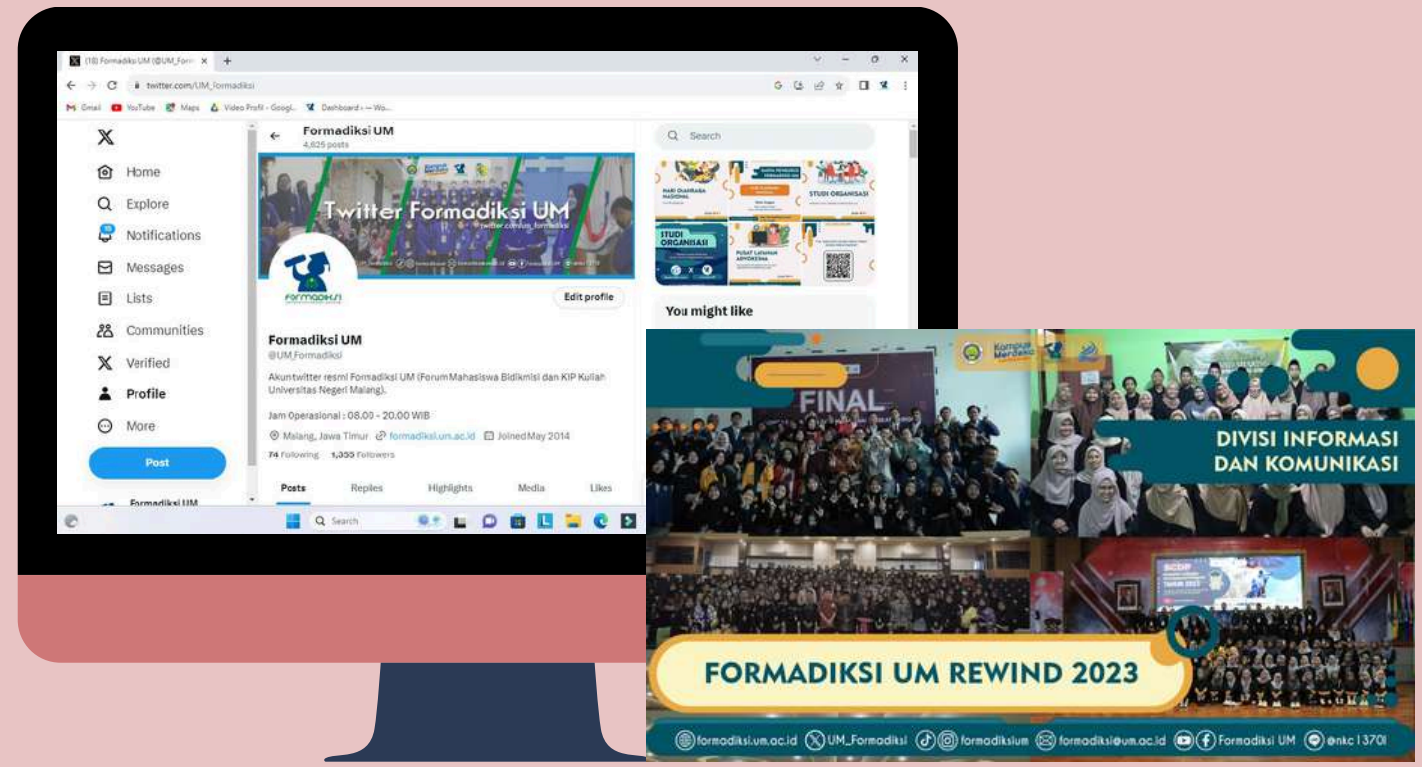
(18) Formadiksi UM (@UM_Form ×  +

twitter.com/UM_Formadiksi

Gmail YouTube Maps Video Profil - Googl... Dashboard ‹ — Wo...

Home
Explore
Notifications
Messages
Lists
Communities
Verified
Profile
More
Post

Formadiksi UM
4,625 posts

Twitter Formadiksi UM
twitter.com/um_formadiksi

Edit profile

Formadiksi UM
@UM_Formadiksi

Akun twitter resmi Formadiksi UM (Forum Mahasiswa Bidikmisi dan KIP Kuliah Universitas Negeri Malang).

Jam Operasional : 08.00 - 20.00 WIB

Malang, Jawa Timur formadiksi.um.ac.id Joined May 2014

74 Following 1,355 Followers

Posts Replies Highlights Media Likes

Formadiksi UM

Search

HARI OLAHRAGA NASIONAL
STUDI ORGANISASI
STUDI ORGANISASI
PUSAT LAYANAN

You might like

Search

FINAL

Kampus Merdeka

DIVISI INFORMASI DAN KOMUNIKASI

FORMADIKSI UM REWIND 2023

formadiksi.um.ac.id UM_Formadiksi formadiksium formadiksi@um.ac.id Formadiksi UM @nkc1370l